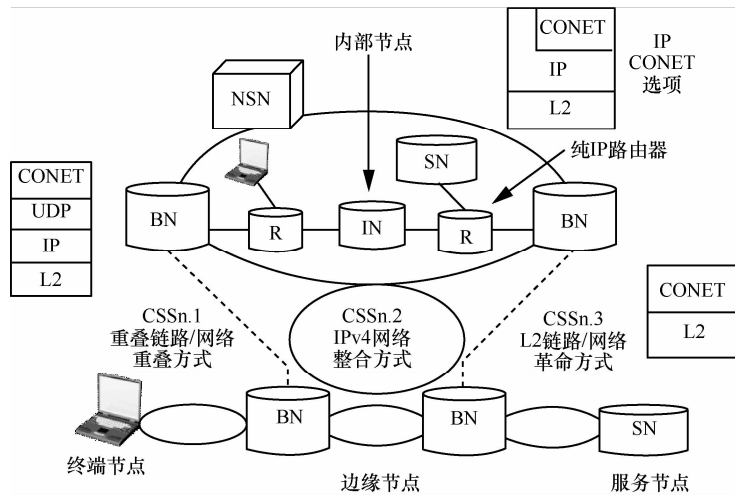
| CONET |
|---|
| IP |
| L2 |

IP CONET 选项

内部节点

NSN

| CONET |
|---|
| UDP |
| IP |
| L2 |

SN

纯IP路由器

BN

R

IN

R

BN

| CONET |
|---|
| L2 |

CSSn.1 重叠链路/网络 重叠方式

CSSn.2 IPv4网络 整合方式

CSSn.3 L2链路/网络 革命方式

BN

BN

SN

终端节点

边缘节点

服务节点